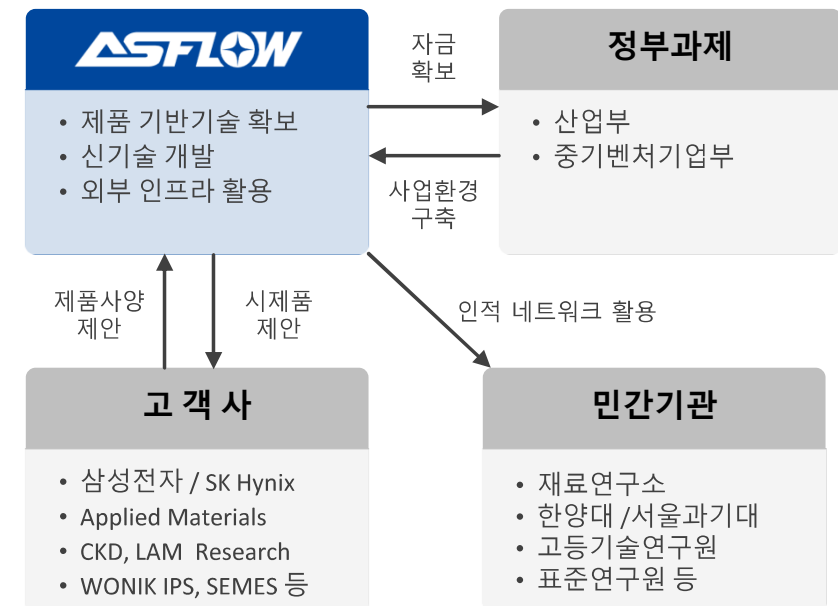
ASFLOW

• 제품 기반기술 확보
• 신기술 개발
• 외부 인프라 활용

자금 확보

정부과제

• 산업부
• 중기벤처기업부

사업환경 구축

제품사양 제안

시제품 제안

인적 네트워크 활용

고 객 사

• 삼성전자 / SK Hynix
• Applied Materials
• CKD, LAM Research
• WONIK IPS, SEMES 등

민간기관

• 재료연구소
• 한양대 /서울과기대
• 고등기술연구원
• 표준연구원 등